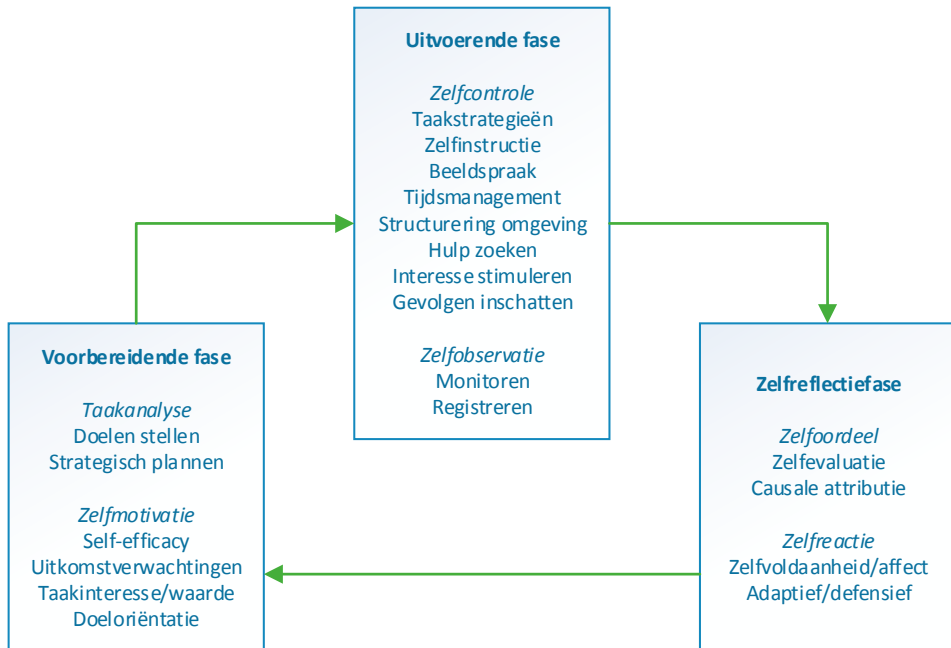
Uitvoerende fase

*Zelfcontrole*
Taakstrategieën
Zelfinstructie
Beeldspraak
Tijdsmanagement
Structurering omgeving
Hulp zoeken
Interesse stimuleren
Gevolgen inschatten

*Zelfobservatie*
Monitoren
Registreren

Voorbereidende fase

*Taakanalyse*
Doelen stellen
Strategisch plannen

*Zelfmotivatie*
Self-efficacy
Uitkomstverwachtingen
Taakinteresse/waarde
Doeloriëntatie

Zelfreflectiefase

*Zelfoordeel*
Zelfevaluatie
Causale attributie

*Zelfreactie*
Zelfvoldaanheid/affect
Adaptief/defensief